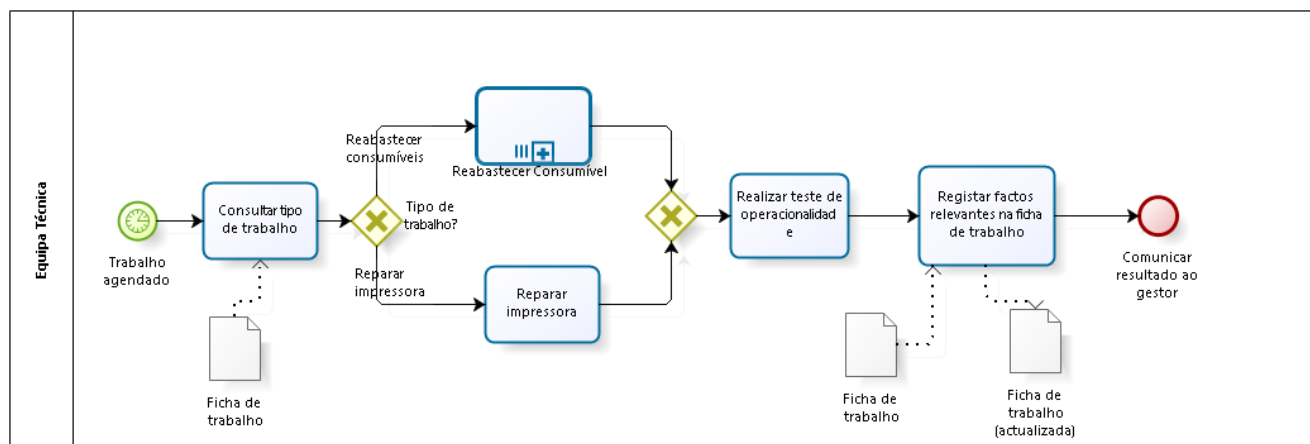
Equipa Técnica

Trabalho agendado

Consultar tipo de trabalho

Ficha de trabalho

Tipo de trabalho?

Reabastecer consumíveis

Reparar impressora

Reabastecer Consumível

Reparar impressora

Realizar teste de operacionalidade

Registar factos relevantes na ficha de trabalho

Ficha de trabalho

Ficha de trabalho (actualizada)

Comunicar resultado ao gestor